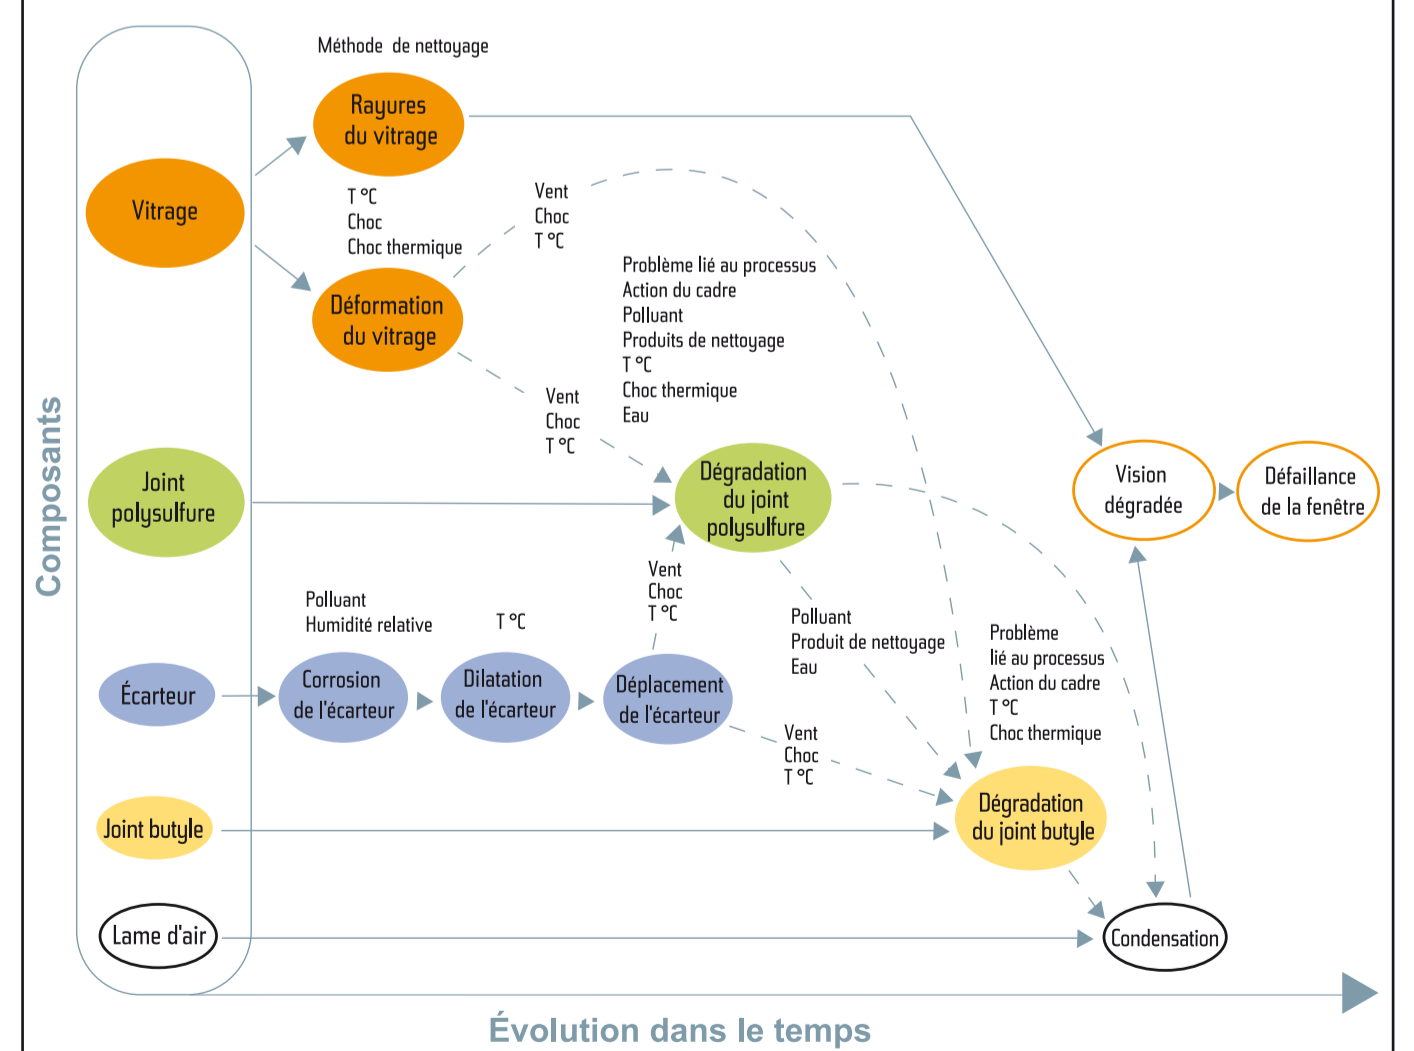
Composants

Méthode de nettoyage

Rayures du vitrage

Vitrage

T °C
Choc
Choc thermique

Vent
Choc
T °C

Déformation du vitrage

Problème lié au processus
Action du cadre
Polluant
Produits de nettoyage
T °C
Choc thermique
Eau

Vent
Choc
T °C

Joint polysulfure

Dégradation du joint polysulfure

Vision dégradée

Défaillance de la fenêtre

Polluant
Humidité relative

T °C

Vent
Choc
T °C

Polluant
Produit de nettoyage
Eau

Problème lié au processus
Action du cadre
T °C
Choc thermique

Écarteur

Corrosion de l'écarteur

Dilatation de l'écarteur

Déplacement de l'écarteur

Vent
Choc
T °C

Joint butyle

Dégradation du joint butyle

Lame d'air

Condensation

Évolution dans le temps